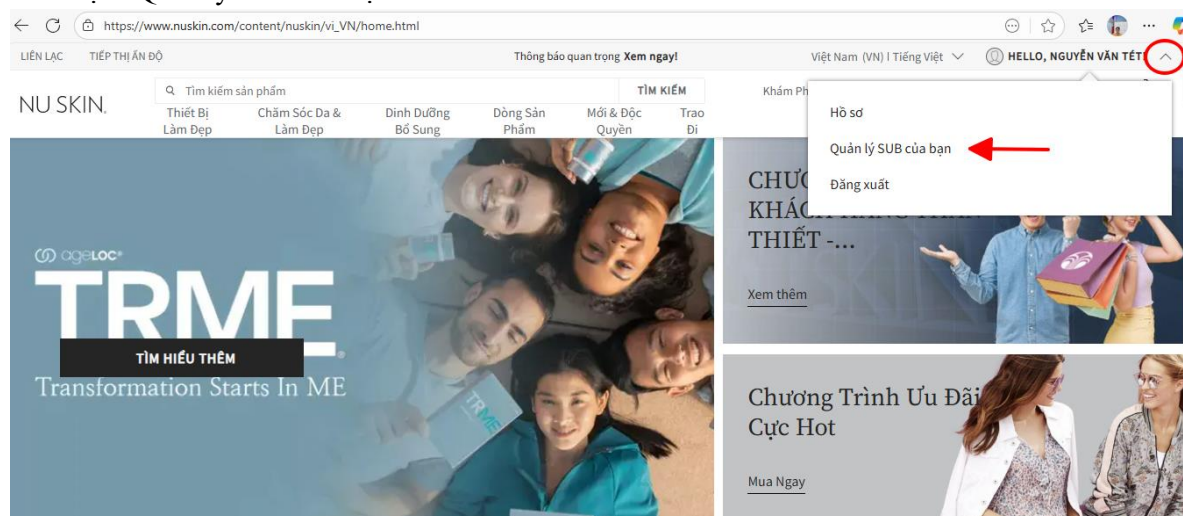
https://www.nuskin.com/content/nuskin/vi_VN/home.html

LIÊN LẠC TIẾP THỊ ẤN ĐỘ

Thông báo quan trọng Xem ngay!

Việt Nam (VN) | Tiếng Việt

HELLO, NGUYỄN VĂN TẾT

NU SKIN.

Tìm kiếm sản phẩm

TÌM KIẾM

Khám Ph

Thiết Bị Làm Đẹp

Chăm Sóc Da & Làm Đẹp

Dinh Dưỡng Bổ Sung

Dòng Sản Phẩm

Mới & Độc Quyền

Trao Đi

Hồ sơ

Quản lý SUB của bạn

Đăng xuất

ageLOC®

TRME®

TÌM HIỂU THÊM

Transformation Starts In ME

TRME

CHƯƠ KHÁCH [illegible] THIẾT -...

Xem thêm

Chương Trình Ưu Đãi Cực Hot

Mua Ngay